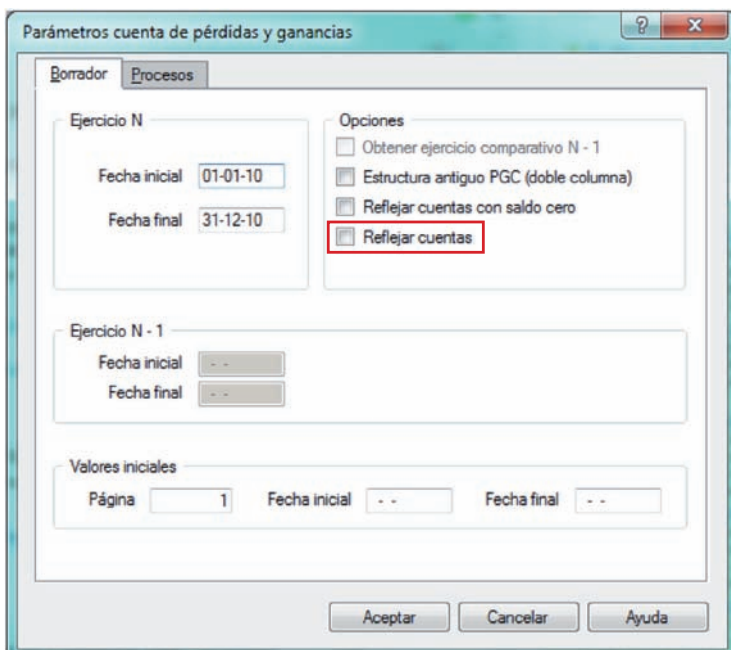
Parámetros cuenta de pérdidas y ganancias

?

x

Borrador

Procesos

Ejercicio N

Fecha inicial 01-01-10

Fecha final 31-12-10

Opciones

Obtener ejercicio comparativo N - 1

Estructura antiguo PGC (doble columna)

Reflejar cuentas con saldo cero

Reflejar cuentas

Ejercicio N - 1

Fecha inicial - -

Fecha final - -

Valores iniciales

Página 1

Fecha inicial - -

Fecha final - -

Aceptar

Cancelar

Ayuda